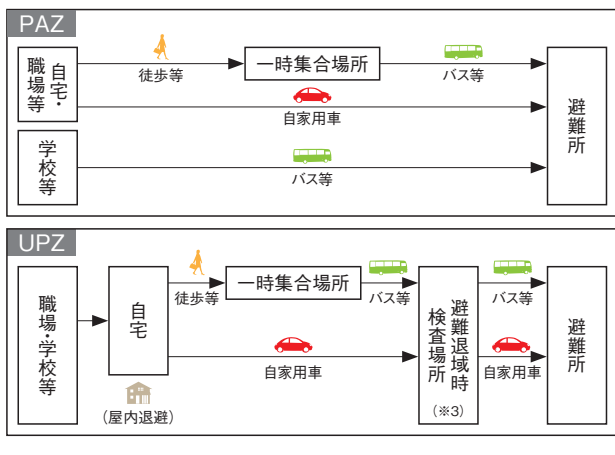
PAZ

自宅・職場等

徒歩等

一時集合場所

バス等

自家用車

避難所

学校等

バス等

UPZ

職場・学校等

自宅

徒歩等

一時集合場所

バス等

避難退域時検査場所

バス等

自家用車

自家用車

避難所

（屋内退避）

（※3）